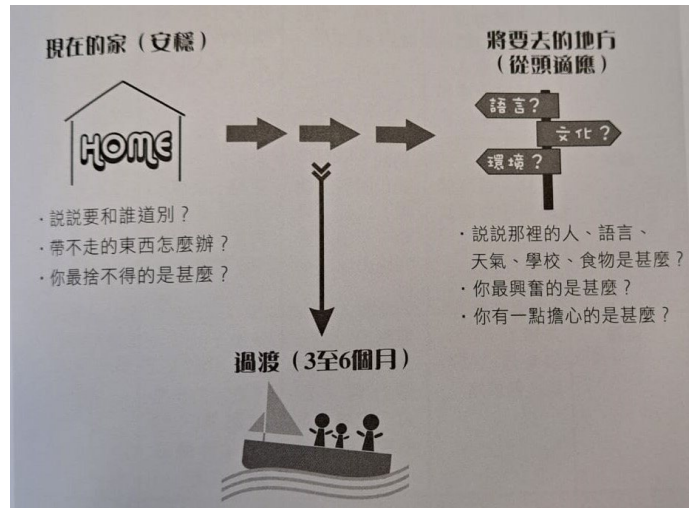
現在的家（安穩）

HOME

・說說要和誰道別？
・帶不走的東西怎麼辦？
・你最捨不得的是甚麼？

將要去的地方
（從頭適應）

語言？
文化？
環境？

・說說那裡的人、語言、天氣、學校、食物是甚麼？
・你最興奮的是甚麼？
・你有一點擔心的是甚麼？

過渡（3至6個月）